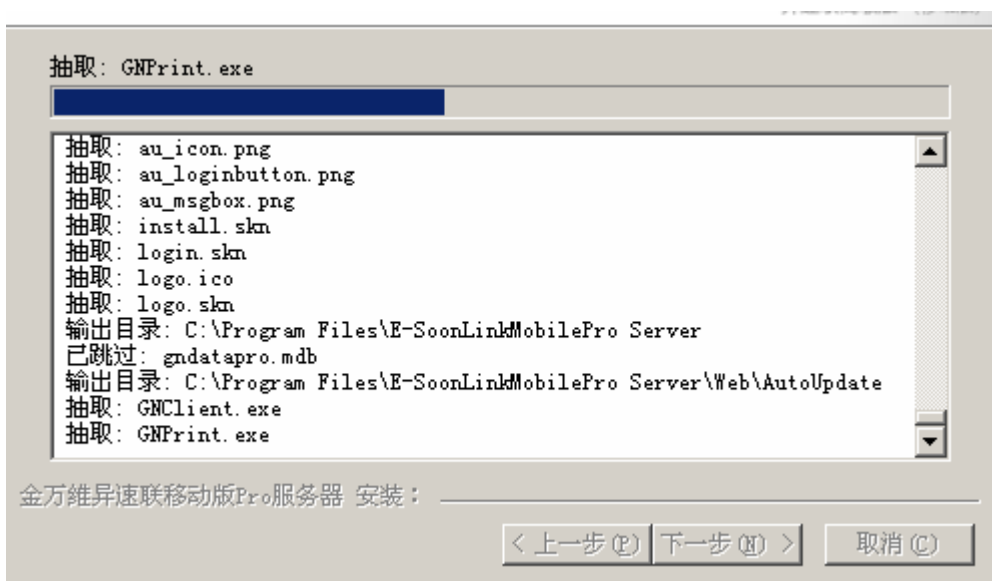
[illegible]

抽取: GNPrint.exe

抽取: au_icon.png
抽取: au_loginbutton.png
抽取: au_msgbox.png
抽取: install.skn
抽取: login.skn
抽取: logo.ico
抽取: logo.skn
输出目录: C:\Program Files\E-SoonLinkMobilePro Server
已跳过: gndatapro.mdb
输出目录: C:\Program Files\E-SoonLinkMobilePro Server\Web\AutoUpdate
抽取: GNClient.exe
抽取: GNPrint.exe

金万维异速联移动版Pro服务器 安装:

< 上一步(P) 下一步(N) > 取消(C)